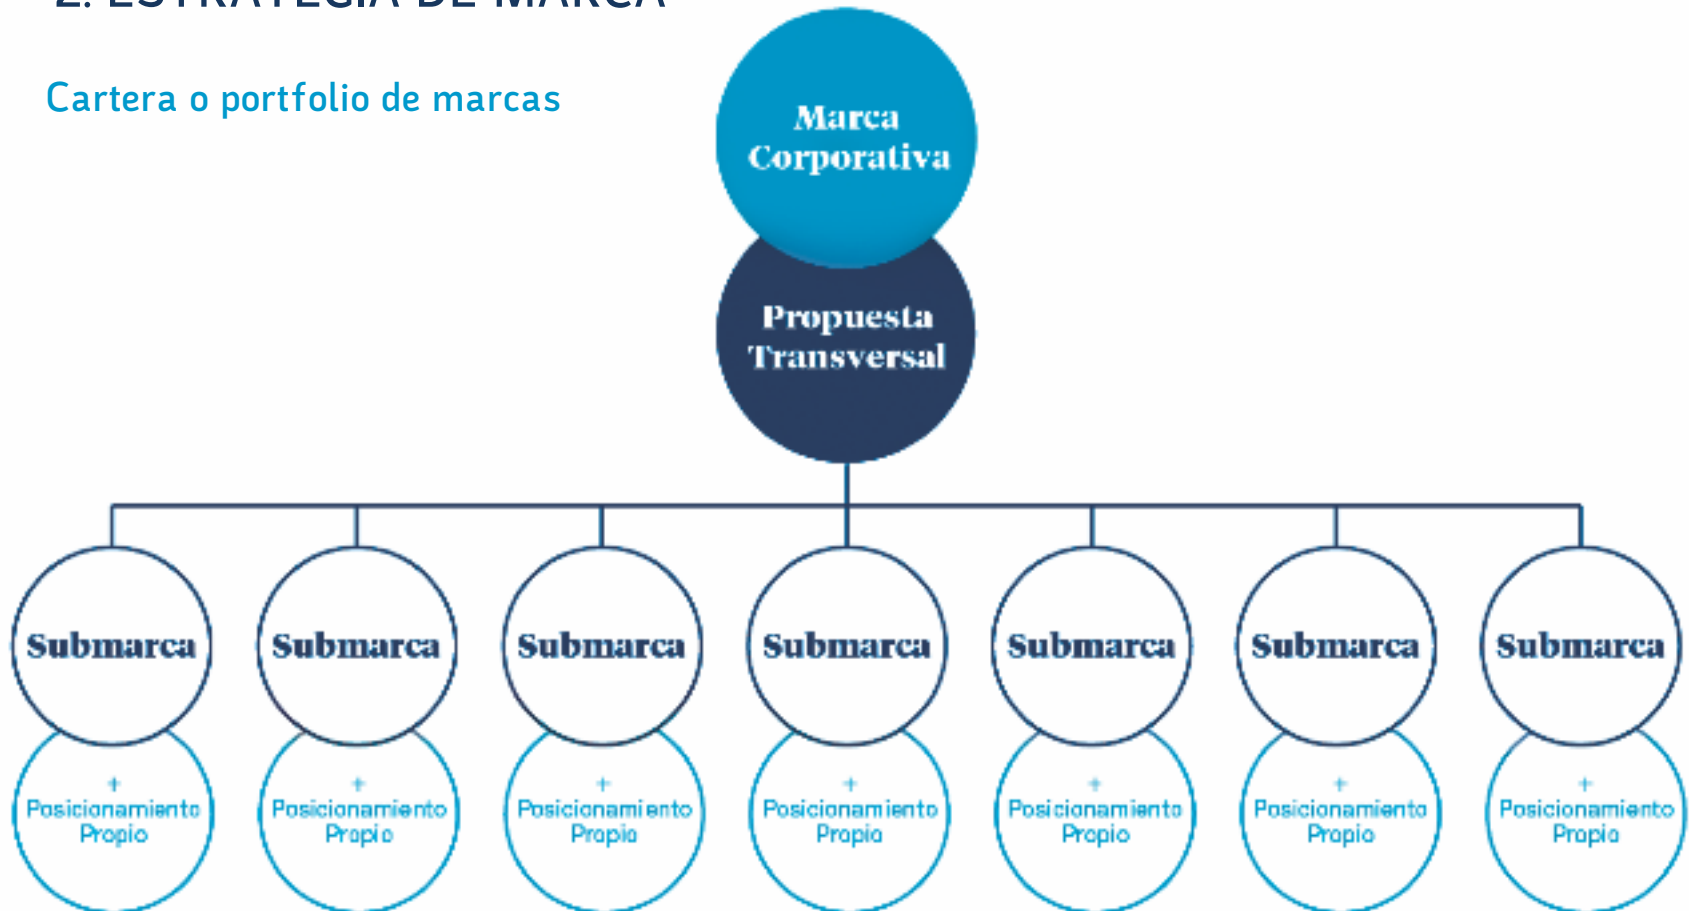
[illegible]

Cartera o portfolio de marcas

Marca Corporativa

Propuesta Transversal

Submarca

+ Posicionamiento Propio

Submarca

+ Posicionamiento Propio

Submarca

+ Posicionamiento Propio

Submarca

+ Posicionamiento Propio

Submarca

+ Posicionamiento Propio

Submarca

+ Posicionamiento Propio

Submarca

+ Posicionamiento Propio